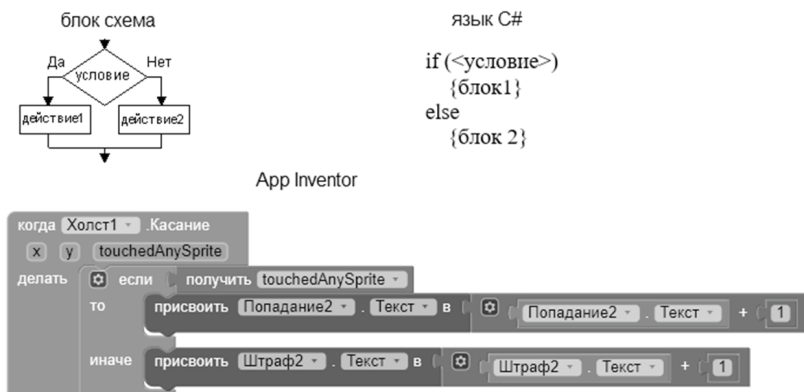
блок схема

Да

условие

Нет

действие1

действие2

язык C#

if (<условие>)
{блок1}
else
{блок 2}

App Inventor

когда Холст1 .Касание
x y touchedAnySprite
делать если получить touchedAnySprite
то присвоить Попадание2 . Текст в Попадание2 . Текст + 1
иначе присвоить Штраф2 . Текст в Штраф2 . Текст + 1